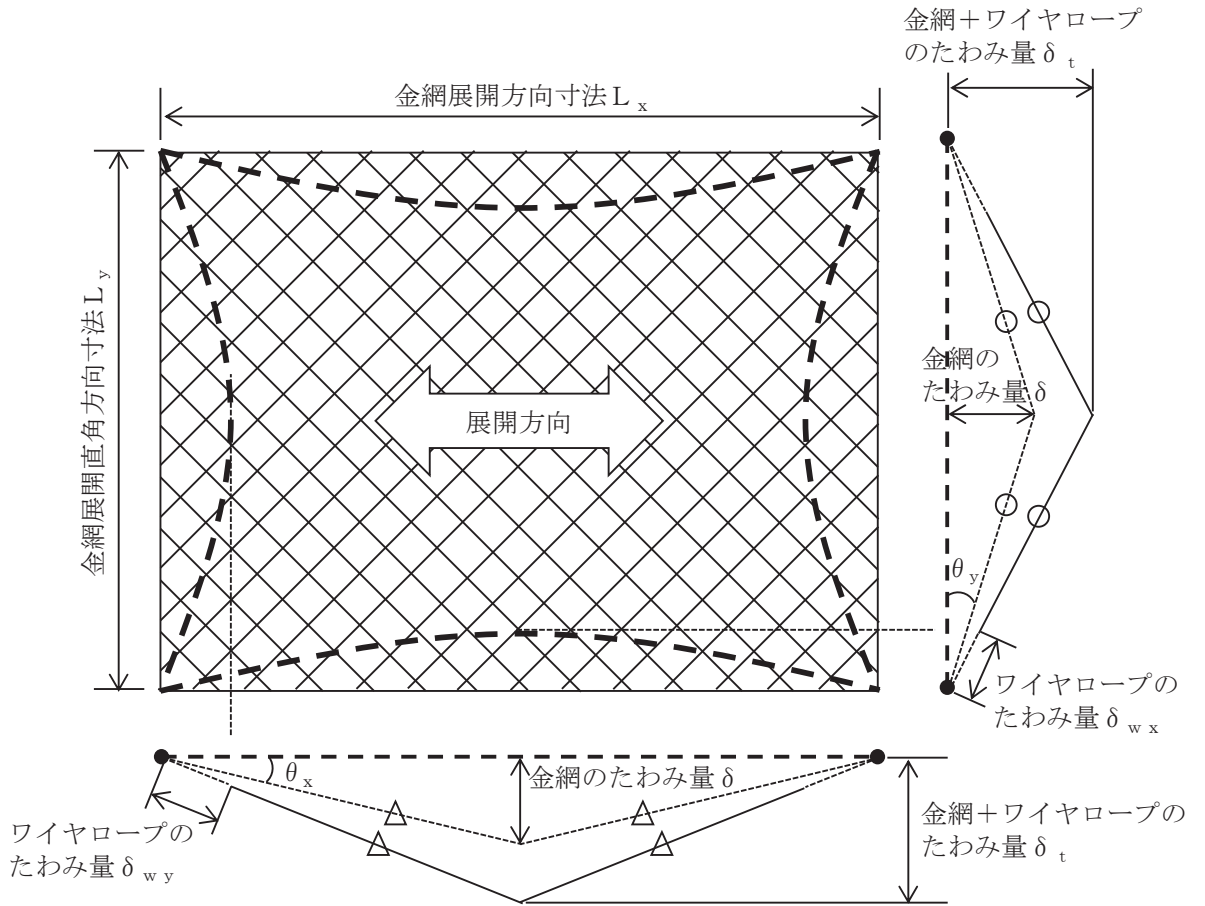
金網＋ワイヤロープのたわみ量$\delta_t$

金網展開方向寸法$L_x$

金網展開直角方向寸法$L_y$

展開方向

金網のたわみ量$\delta$

$\theta_y$

ワイヤロープのたわみ量$\delta_{wx}$

$\theta_x$

金網のたわみ量$\delta$

ワイヤロープのたわみ量$\delta_{wy}$

金網＋ワイヤロープのたわみ量$\delta_t$